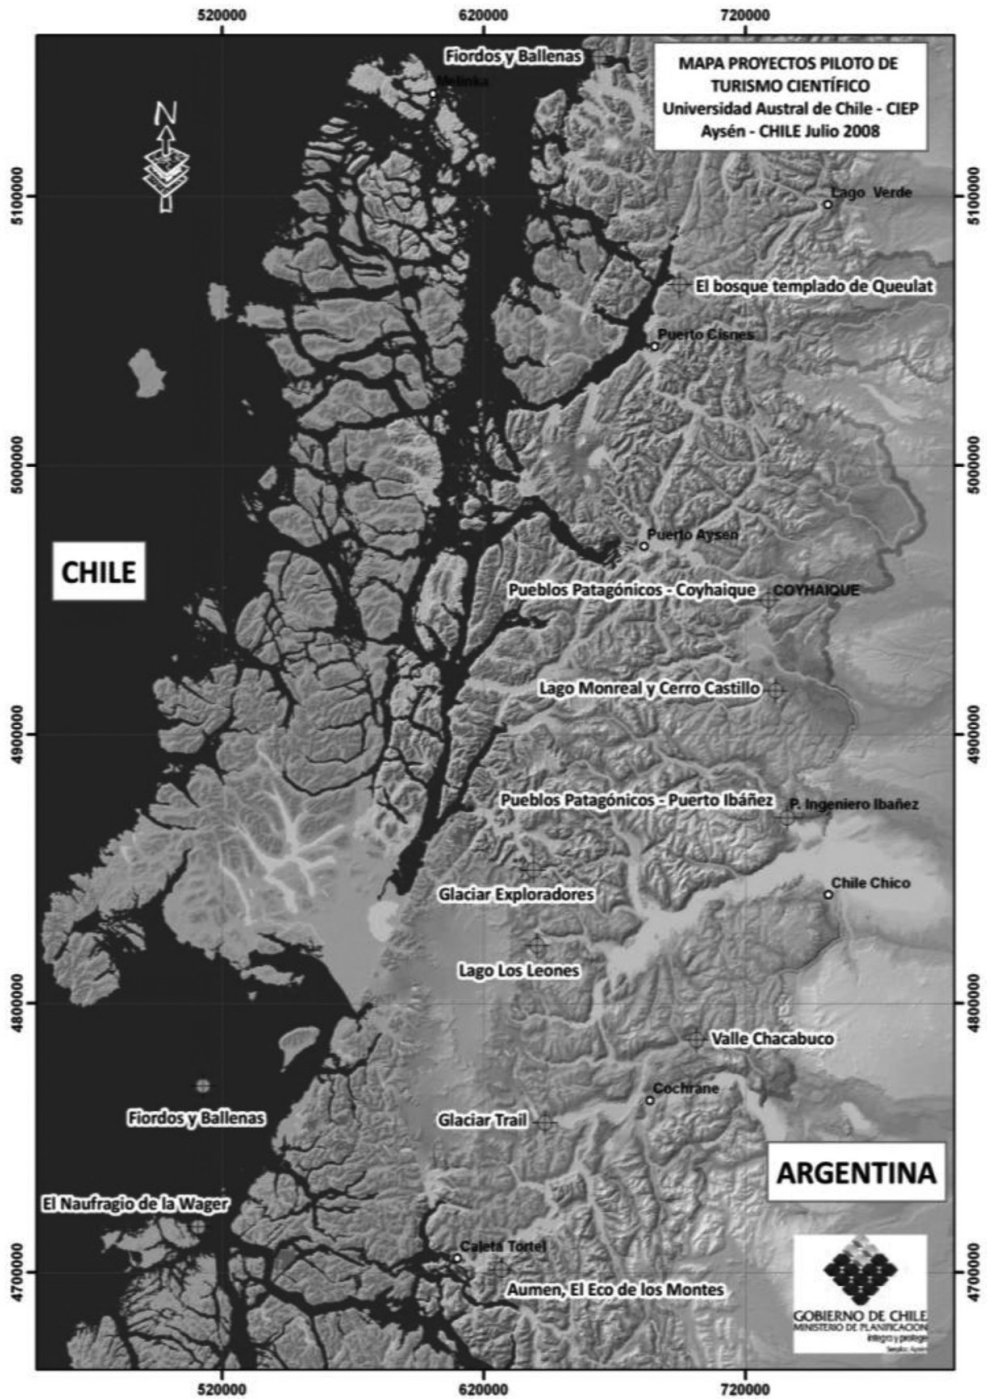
520000 620000 720000

MAPA PROYECTOS PILOTO DE TURISMO CIENTÍFICO
Universidad Austral de Chile - CIEP
Aysén - CHILE Julio 2008

Fiordos y Ballenas
Melinka
N
Lago Verde
El bosque templado de Queulat
Puerto Cisnes
Puerto Aysen
CHILE
Pueblos Patagónicos - Coyhaique
COYHAIQUE
Lago Monreal y Cerro Castillo
Pueblos Patagónicos - Puerto Ibáñez
P. Ingeniero Ibañez
Chile Chico
Glaciar Exploradores
Lago Los Leones
Valle Chacabuco
Cochrane
Fiordos y Ballenas
Glaciar Trail
ARGENTINA
El Naufragio de la Wager
Caleta Tortel
Aumen, El Eco de los Montes

GOBIERNO DE CHILE
MINISTERIO DE PLANIFICACION
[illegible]

5100000 5000000 4900000 4800000 4700000
5100000 5000000 4900000 4800000 4700000

520000 620000 720000